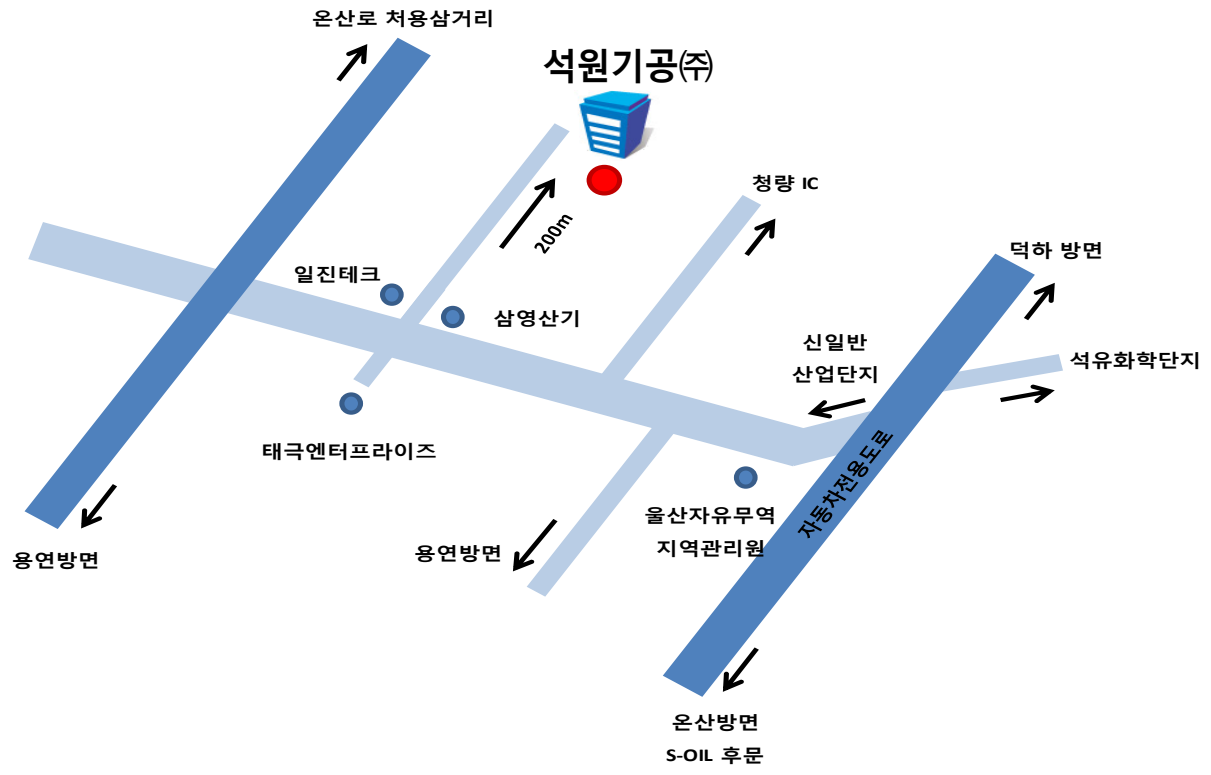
온산로 처용삼거리

석원기공㈜

청량 IC

200m

덕하 방면

일진테크

삼영산기

신일반
산업단지

석유화학단지

태극엔터프라이즈

울산자유무역
지역관리원

자동차전용도로

용연방면

용연방면

온산방면
S-OIL 후문